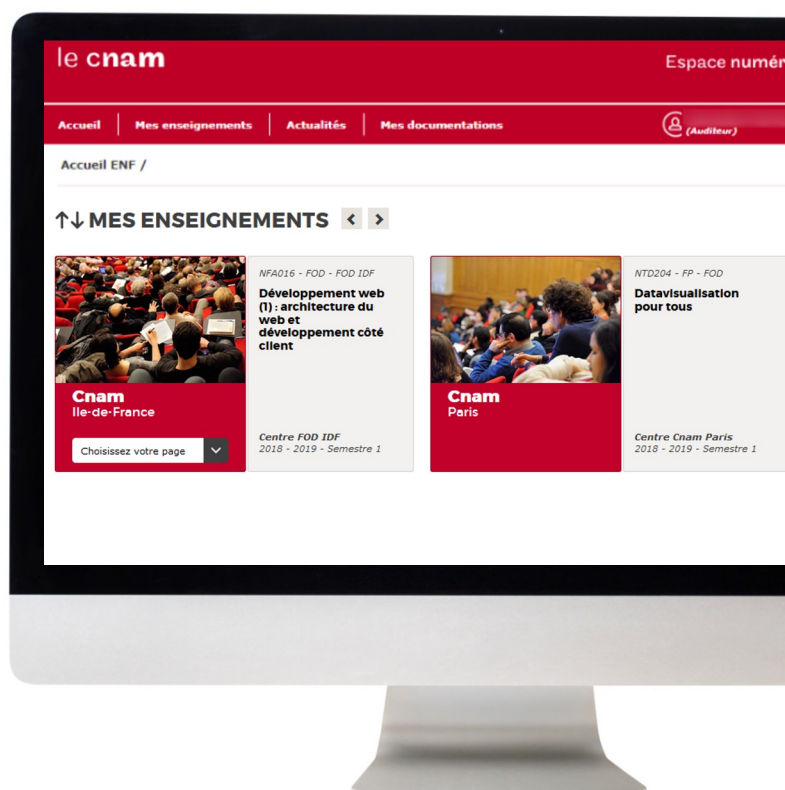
le cnam

Espace numér

Accueil | Mes enseignements | Actualités | Mes documentations

(Auditeur)

Accueil ENF /

↑↓ MES ENSEIGNEMENTS

Cnam
Ile-de-France

Choisissez votre page

NFA016 - FOD - FOD IDF

Développement web (1) : architecture du web et développement côté client

Centre FOD IDF
2018 - 2019 - Semestre 1

Cnam
Paris

NTD204 - FP - FOD

Datavisualisation pour tous

Centre Cnam Paris
2018 - 2019 - Semestre 1